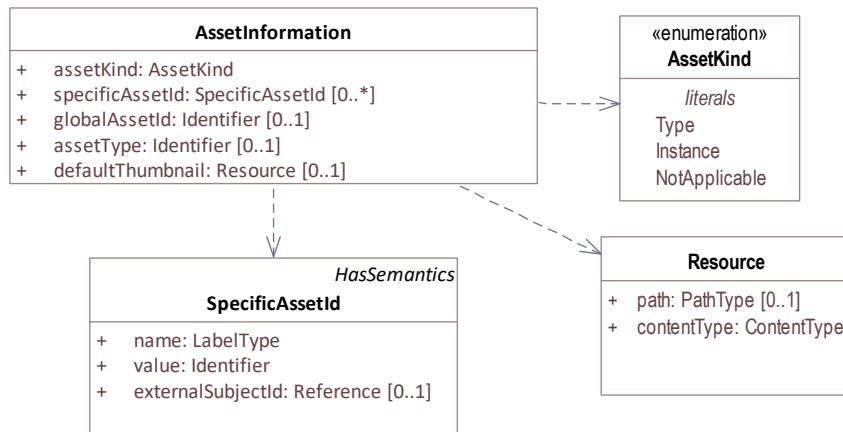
AssetInformation

+ assetKind: AssetKind
+ specificAssetId: SpecificAssetId [0..*]
+ globalAssetId: Identifier [0..1]
+ assetType: Identifier [0..1]
+ defaultThumbnail: Resource [0..1]

«enumeration»
AssetKind

literals
Type
Instance
NotApplicable

HasSemantics
SpecificAssetId

+ name: LabelType
+ value: Identifier
+ externalSubjectId: Reference [0..1]

Resource

+ path: PathType [0..1]
+ contentType: ContentType